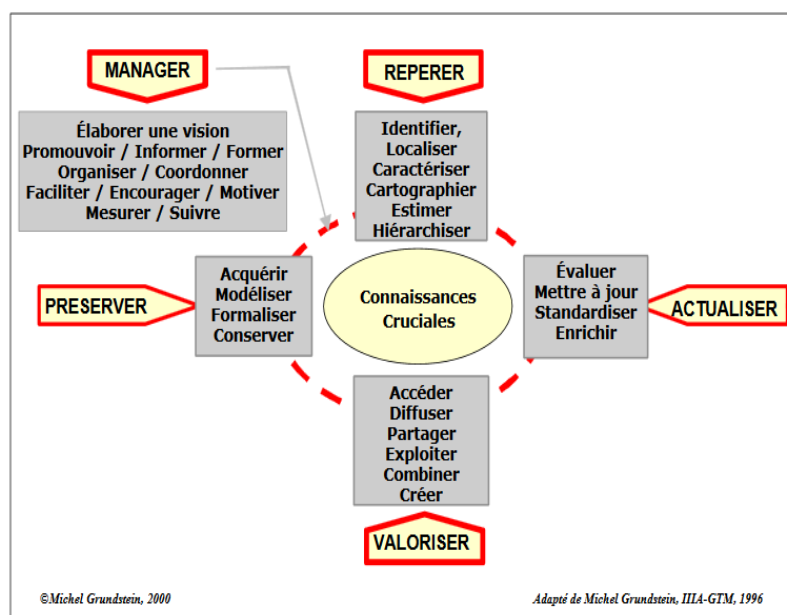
MANAGER

Élaborer une vision
Promouvoir / Informer / Former
Organiser / Coordonner
Faciliter / Encourager / Motiver
Mesurer / Suivre

REPERER

Identifier,
Localiser
Caractériser
Cartographier
Estimer
Hiérarchiser

PRESERVER

Acquérir
Modéliser
Formaliser
Conserver

Connaissances
Cruciales

Évaluer
Mettre à jour
Standardiser
Enrichir

ACTUALISER

Accéder
Diffuser
Partager
Exploiter
Combiner
Créer

VALORISER

©Michel Grundstein, 2000

Adapté de Michel Grundstein, IIIA-GTM, 1996